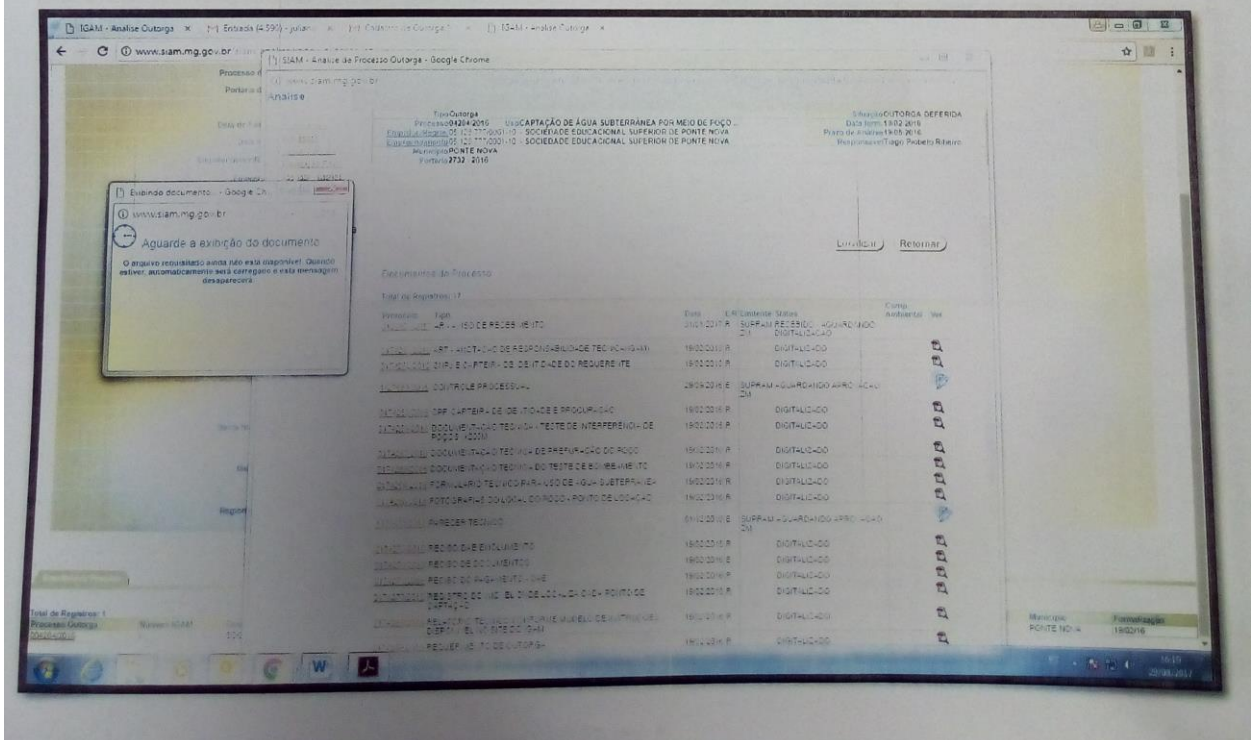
SIAM - Analise Outorga × Entrada (4.590) - juliana × Cadastro de Outorga × SIAM - Analise Outorga ×

www.siam.mg.gov.br

SIAM - Analise de Processo Outorga - Google Chrome

www.siam.mg.gov.br

Analise

Processo
Portaria

Tipo Outorga
Processo 04284/2016 Uso CAPTAÇÃO DE ÁGUA SUBTERRÂNEA POR MEIO DE POÇO...
Empreendimento 05.129.777/0001-10 - SOCIEDADE EDUCACIONAL SUPERIOR DE PONTE NOVA
Empreendedor 05.129.777/0001-10 - SOCIEDADE EDUCACIONAL SUPERIOR DE PONTE NOVA
Município PONTE NOVA
Portaria 2732 / 2016

Situação OUTORGA DEFERIDA
Data form. 19/02/2016
Prazo de Análise 19/05/2016
Responsável Tiago Pimbelo Ribeiro

Exibindo documento... - Google Chrome
www.siam.mg.gov.br
Aguarde a exibição do documento
O arquivo requisitado ainda não está disponível. Quando estiver, automaticamente será carregado e esta mensagem desaparecerá.

Localizar Retornar

Documentos do Processo

Total de Registros: 17

| Protocolo | Tipo | Data | E/R | Conteúdo | Status | Comp. Ambiental | Ver |
|---|---|---|---|---|---|---|---|
| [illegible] | AR - AVISO DE RECEBIMENTO | 31/01/2017 | R | SUPRAM ZM | RECEBIDO - AGUARDANDO DIGITALIZAÇÃO | | |
| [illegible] | ART - ANOTAÇÃO DE RESPONSABILIDADE TECNICA | 19/02/2016 | R | | DIGITALIZADO | | |
| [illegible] | CNPJ E CARTEIRA DE IDENTIDADE DO REQUERENTE | 19/02/2016 | R | | DIGITALIZADO | | |
| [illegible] | CONTROLE PROCESSUAL | 28/09/2016 | E | SUPRAM ZM | AGUARDANDO APROVAÇÃO | | |
| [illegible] | CPF CARTEIRA DE IDENTIDADE E PROCURAÇÃO | 19/02/2016 | R | | DIGITALIZADO | | |
| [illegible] | DOCUMENTAÇÃO TECNICA - TESTE DE INTERFERENCIA DE POÇOS | 19/02/2016 | R | | DIGITALIZADO | | |
| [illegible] | DOCUMENTAÇÃO TECNICA DE PERFURAÇÃO DO POÇO | 19/02/2016 | R | | DIGITALIZADO | | |
| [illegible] | DOCUMENTAÇÃO TECNICA DO TESTE DE BOMBEAMENTO | 19/02/2016 | R | | DIGITALIZADO | | |
| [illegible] | FORMULARIO TECNICO PARA USO DE AGUA SUBTERRANEA | 19/02/2016 | R | | DIGITALIZADO | | |
| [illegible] | FOTOGRAFIAS DO LOCAL DO POÇO - PONTO DE LOCAÇÃO | 19/02/2016 | R | | DIGITALIZADO | | |
| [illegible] | PARECER TECNICO | 01/12/2016 | E | SUPRAM ZM | AGUARDANDO APROVAÇÃO | | |
| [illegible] | RECIBO DE EMOLUMENTO | 19/02/2016 | R | | DIGITALIZADO | | |
| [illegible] | RECIBO DE DOCUMENTOS | 19/02/2016 | E | | DIGITALIZADO | | |
| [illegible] | RECIBO DE PAGAMENTO - DAE | 19/02/2016 | R | | DIGITALIZADO | | |
| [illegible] | REGISTRO DO IMOVEL DO LOCAL DO PONTO DE CAPTAÇÃO | 19/02/2016 | R | | DIGITALIZADO | | |
| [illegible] | RELATORIO TECNICO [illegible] | 19/02/2016 | R | | DIGITALIZADO | | |
| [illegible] | REQUERIMENTO DE OUTORGA | 19/02/2016 | R | | DIGITALIZADO | | |

Total de Registros: 1
Processo Outorga
Município Formalização
PONTE NOVA 19/02/16

16:19
23/03/2017